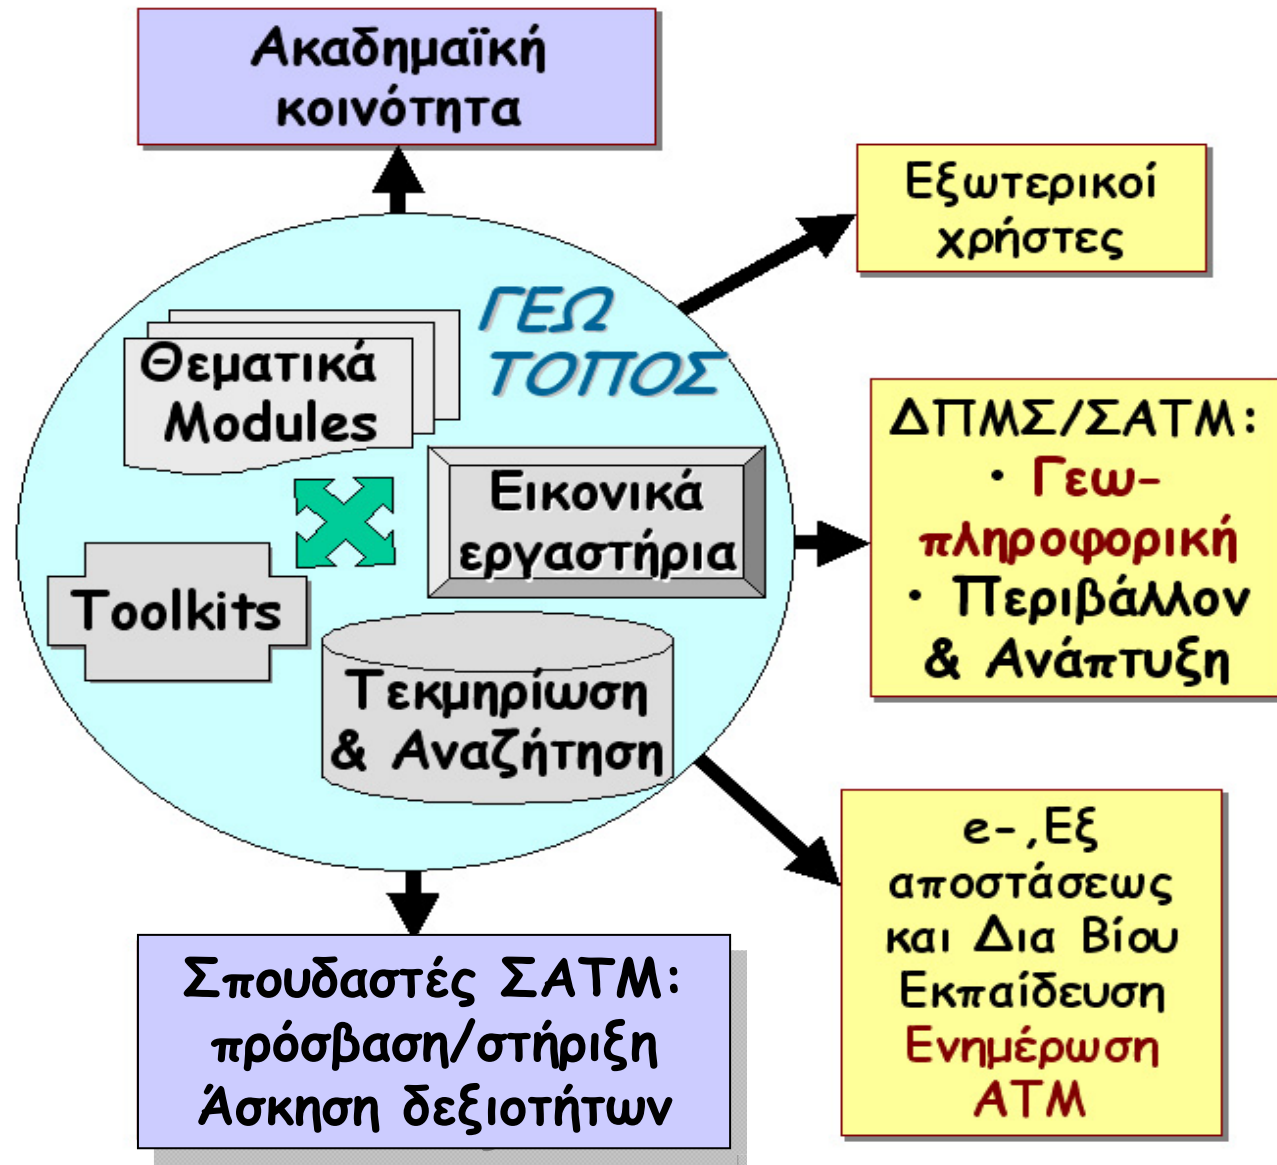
Ακαδημαϊκή κοινότητα

Εξωτερικοί χρήστες

ΓΕΩ ΤΟΠΟΣ

Θεματικά Modules

Εικονικά εργαστήρια

Toolkits

Τεκμηρίωση & Αναζήτηση

ΔΠΜΣ/ΣΑΤΜ:
• Γεω-πληροφορική
• Περιβάλλον & Ανάπτυξη

e-,Εξ αποστάσεως και Δια Βίου Εκπαίδευση
Ενημέρωση ΑΤΜ

Σπουδαστές ΣΑΤΜ: πρόσβαση/στήριξη
Άσκηση δεξιοτήτων